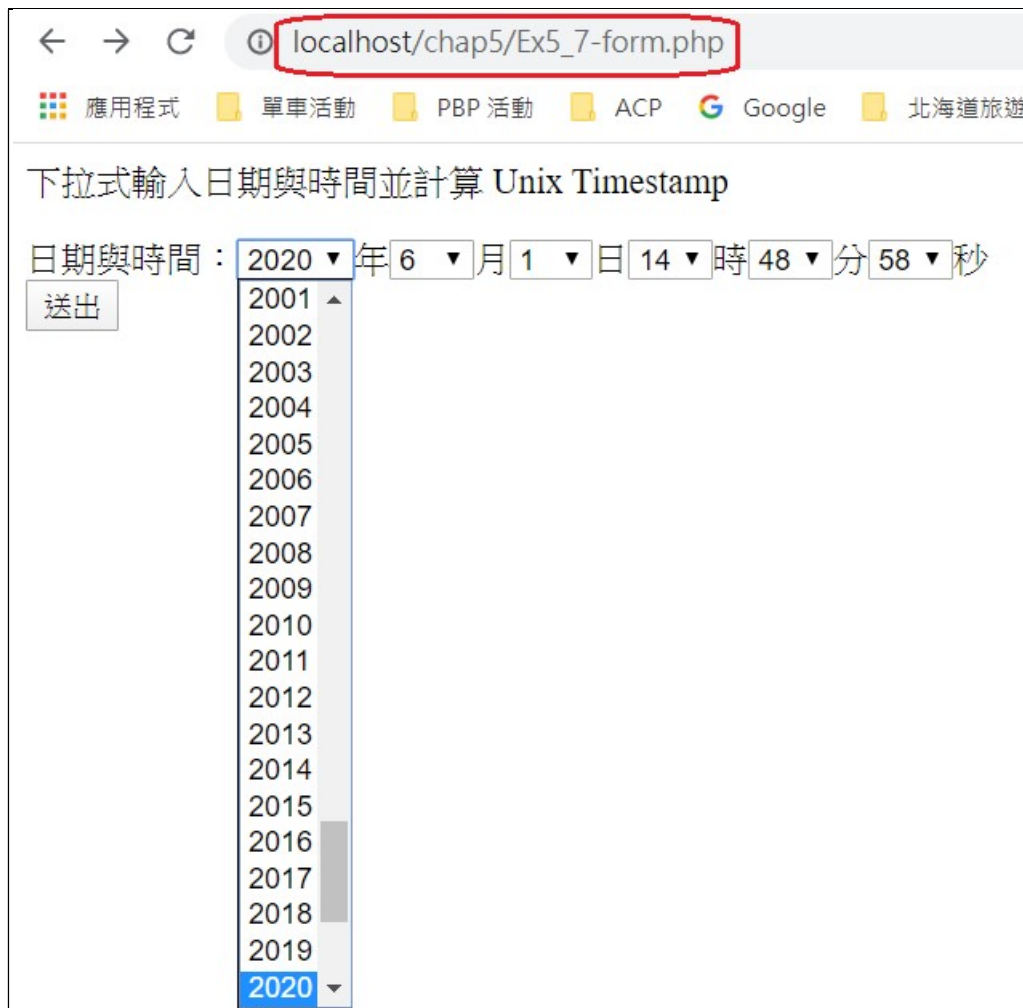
localhost/chap5/Ex5_7-form.php

應用程式 單車活動 PBP 活動 ACP Google 北海道旅遊

下拉式輸入日期與時間並計算 Unix Timestamp

日期與時間：2020 年 6 月 1 日 14 時 48 分 58 秒
送出

2001
2002
2003
2004
2005
2006
2007
2008
2009
2010
2011
2012
2013
2014
2015
2016
2017
2018
2019
2020